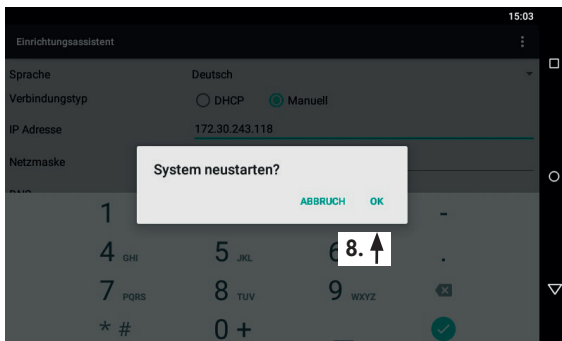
15:03

Einrichtungsassistent

Sprache Deutsch

Verbindungstyp DHCP Manuell

IP Adresse 172.30.243.118

Netzmaske

DNS

System neustarten?

ABBRUCH OK

8.

1

4 GHI

5 JKL

6

7 PQRS

8 TUV

9 WXYZ

* #

0 +

-

.